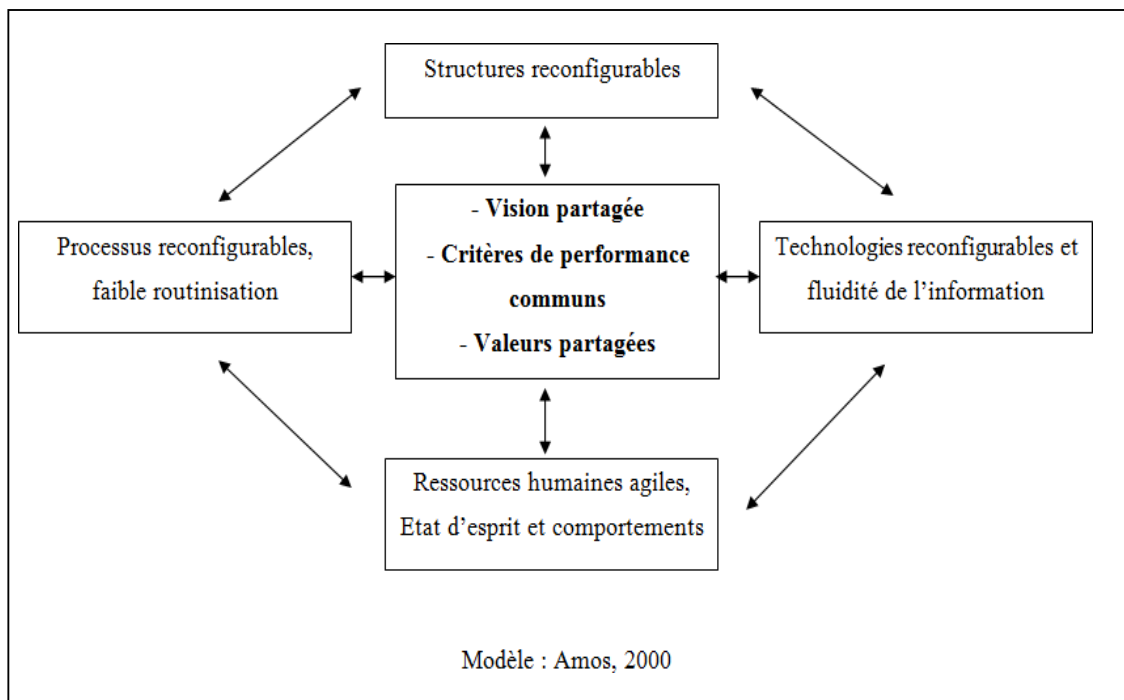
Structures reconfigurables

Processus reconfigurables, faible routinisation

- Vision partagée
- Critères de performance communs
- Valeurs partagées

Technologies reconfigurables et fluidité de l'information

Ressources humaines agiles, Etat d'esprit et comportements

Modèle : Amos, 2000